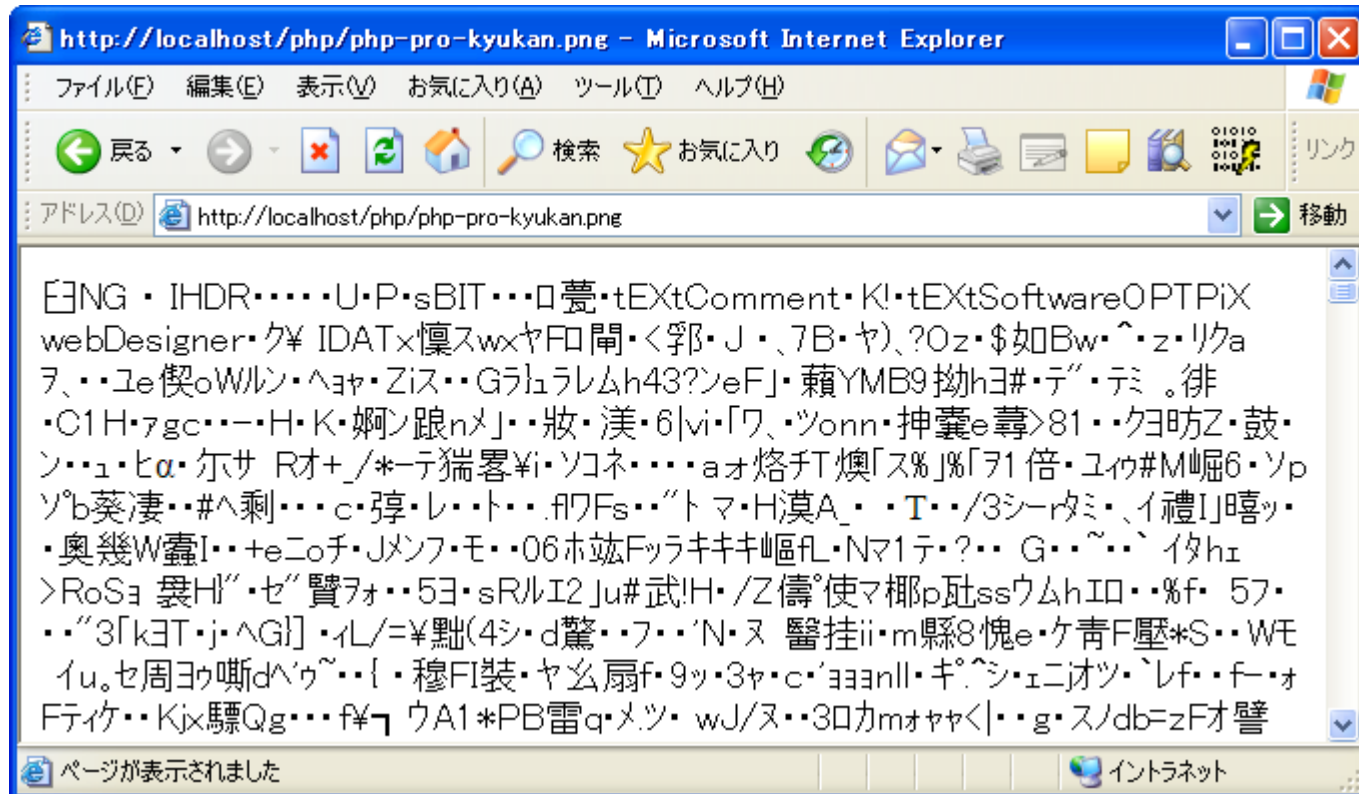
http://localhost/php/php-pro-kyukan.png - Microsoft Internet Explorer

ファイル(F) 編集(E) 表示(V) お気に入り(A) ツール(T) ヘルプ(H)

戻る 検索 お気に入り リンク

アドレス(D) http://localhost/php/php-pro-kyukan.png 移動

臼NG ・ IHDR・・・・・U・P・sBIT・・・ロ甍・tEXtComment・K!・tEXtSoftwareOPTPiX webDesigner・ク¥ IDATx慄ｽwxヤFロ閒・く郛・Ｊ・、7B・ヤ)、?Oz・$如Bw・^・z・ﾘｸa ヲ、・・ﾕe偰oWﾙﾝ・ﾍｮｬ・Zix・・Gﾗｺﾚﾗﾚﾑh43?ﾝeF」・藾YMB9拗hヨ#・ﾃﾞ・ﾃﾐ 。徘 ・C1H・ｧgc・・ー・H・K・婀ﾝ踉nﾒ」・・妝・渼・6|vi・「ワ、・ﾂonn・抻嚢e蕁>81・・ｸﾖ昉Z・鼓・ ﾝ・・ｭ・ﾋα・ｱﾁｻ Rｵ+_/*ーﾃ猫署¥i・ｿｺﾈ・・・・aｫ烙ﾁT燠「ｽ%」%「ｦ1倍・ﾕｲｩ#M崛6・ｿp ｿﾞb葵凄・・#ﾍ剩・・・c・弴・ﾚ・・ﾄ・・.fﾜFs・・″ﾄ ﾏ・H漠A_ ・T・・/3ｼｰrﾀﾐ・、ｲ禮I」嘻ｯ・ ・奥幾W囊I・・+eﾆｵﾁ・Jﾒﾝﾌ・ﾓ・・06ﾎ竑Fｯﾗｷｷｷ嶇fL・Nﾏ1ﾃ・?・・ G・・~・・` ｲﾀhｪ >RoSｮ 褻H}″・ｾ″贄ｦｫ・・5ﾖ・sRﾙｴ2」u#武!H・/Z儔ﾟ使ﾏ榔p尀ssウﾑhｴﾛ・・%f・ 5ﾌ・ ・・″3「k∃T・j・ﾍG}] ・ｨL/=¥黜(4ｼ・d驚・・ﾌ・・'N・ヌ 醫挂ii・m縣8愧e・ケ靑F壓*S・・Wﾓ ｲu。ｾ周ﾖｩ嘶dﾍﾞｩ~・・{ ・穆FI裝・ﾔ幺扇f・9ｯ・3ｬ・c・'ｮｮｮnll・ｷﾞ.^ｼ・ｪﾆjｵﾂ・`ﾚf・・fｰ・ｫ Fﾃｨｹ・・Kjx驃Qg・・・f¥┓ ウA1*PB雷q・ﾒ.ﾂ・ wJ/ヌ・・3ロｶmｫｬｬく|・・g・ｽﾉdb=zFｵ譬

ページが表示されました イントラネット